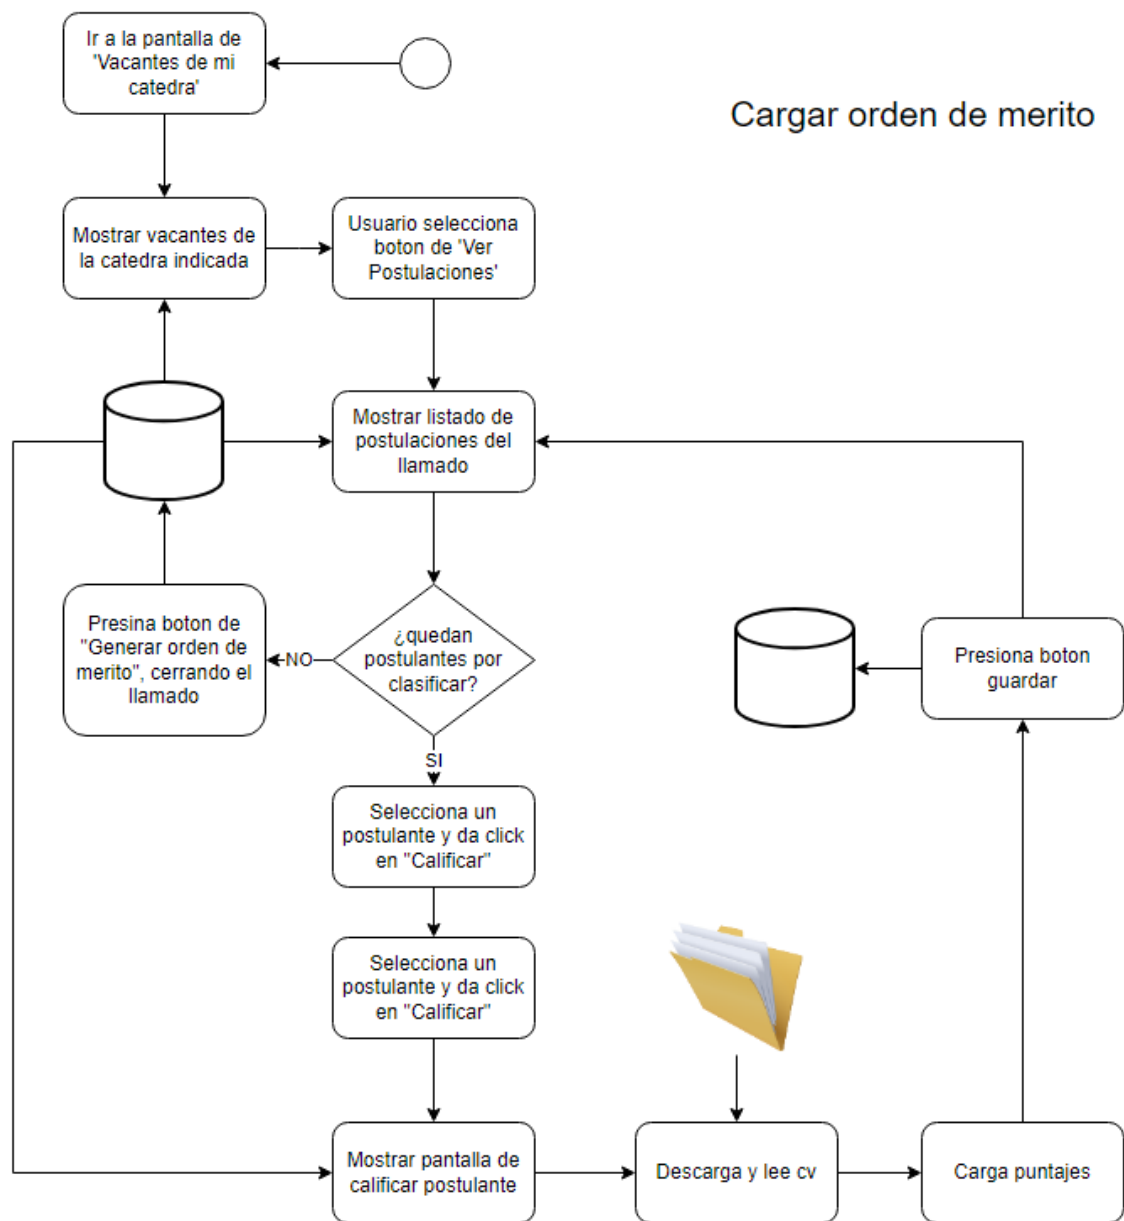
Cargar orden de merito

Ir a la pantalla de 'Vacantes de mi catedra'

Mostrar vacantes de la catedra indicada

Usuario selecciona boton de 'Ver Postulaciones'

Mostrar listado de postulaciones del llamado

¿quedan postulantes por clasificar?

NO

Presina boton de "Generar orden de merito", cerrando el llamado

SI

Selecciona un postulante y da click en "Calificar"

Selecciona un postulante y da click en "Calificar"

Mostrar pantalla de calificar postulante

Descarga y lee cv

Carga puntajes

Presiona boton guardar